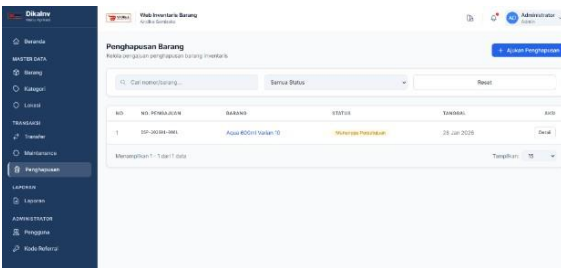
Dikalnv
Web Inventaris Barang
Analisa Bersama
Administrator
Beranda
MASTER DATA
Barang
Kategori
Lokasi
TRANSAKSI
Transfer
Maintenance
Penghapusan
LAPORAN
Laporan
ADMINISTRATOR
Pengguna
Kode Referral

Penghapusan Barang
Kelola pengajuan penghapusan barang inventaris
+ Ajukan Penghapusan

Cari nomor/barang...
Semua Status
Reset

| NO. | NO. PENGAJUAN | BARANG | STATUS | TANGGAL | AKSI |
|---|---|---|---|---|---|
| 1 | DSP-20260128-001 | Aqua 600ml Varian 10 | Menunggu Persetujuan | 28 Jan 2026 | Detail |

Menampilkan 1 - 1 dari 1 data
Tampilkan 15